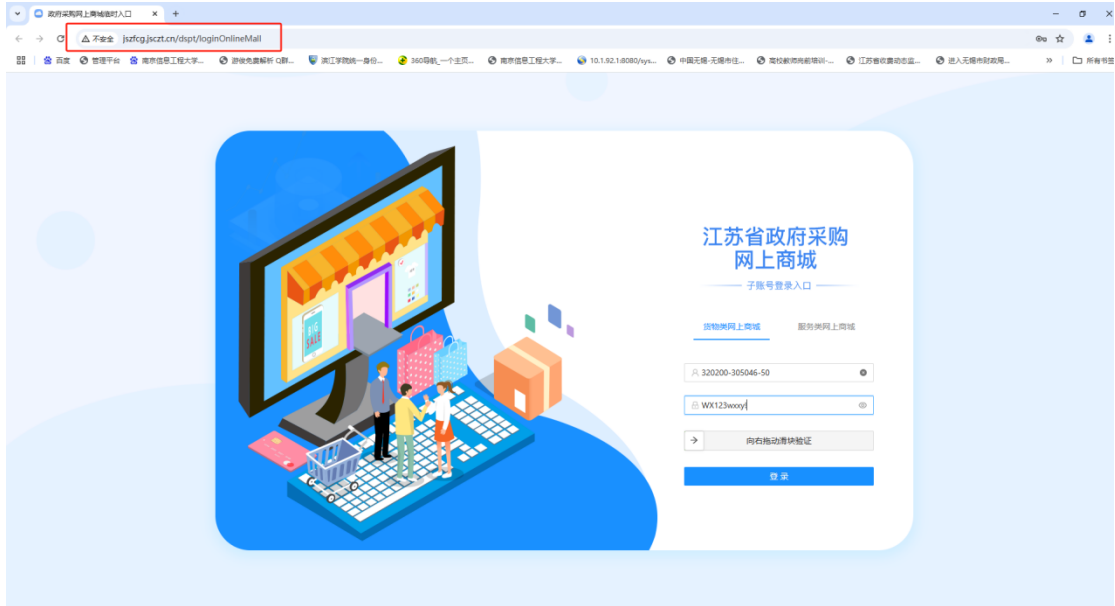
政府采购网上商城临时入口 ×

不安全 jszfcg.jsczt.cn/dspt/loginOnlineMall

百度 管理平台 南京信息工程大学... 游侠免费解析 Q群... 浙江学院统一身份... 360导航_一个主页... 南京信息工程大学... 10.1.92.1:8080/sys... 中国无锡-无锡市住... 高校教师岗前培训-... 江苏省收费动态监... 进入无锡市财政局... » 所有书签

SALE

BIG SALE

江苏省政府采购
网上商城

子账号登录入口

货物类网上商城 服务类网上商城

320200-305046-50

WX123wxxy

向右拖动滑块验证

登 录